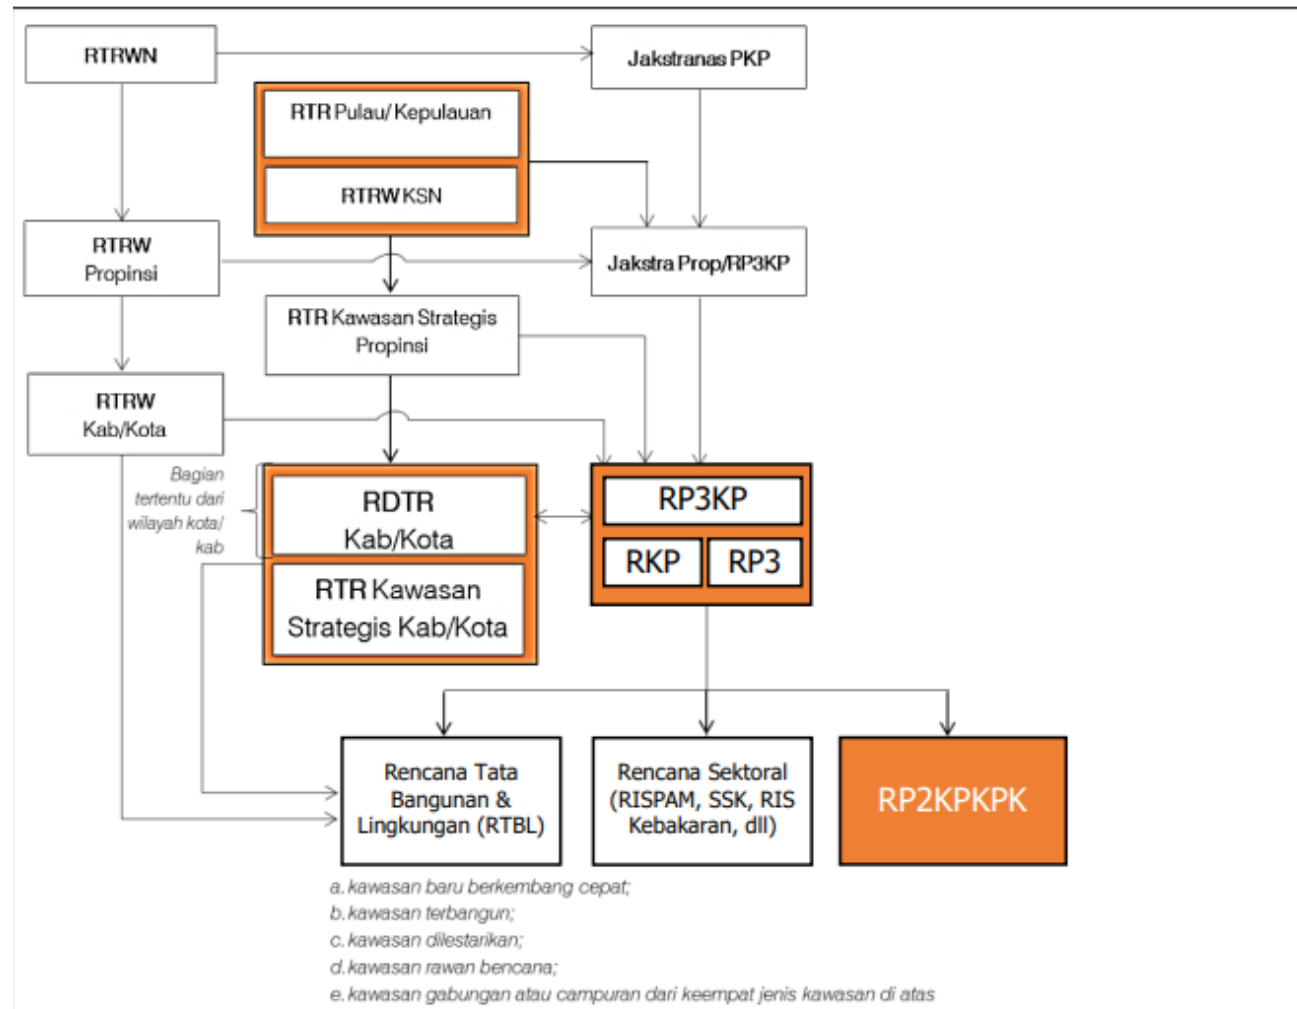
RTRWN

Jakstranas PKP

RTR Pulau/ Kepulauan

RTRW KSN

RTRW Propinsi

Jakstra Prop/RP3KP

RTR Kawasan Strategis Propinsi

RTRW Kab/Kota

Bagian tertentu dari wilayah kota/ kab

RDTR Kab/Kota

RTR Kawasan Strategis Kab/Kota

RP3KP

RKP

RP3

Rencana Tata Bangunan & Lingkungan (RTBL)

Rencana Sektoral (RISPAM, SSK, RIS Kebakaran, dll)

RP2KPKPK

a. kawasan baru berkembang cepat;
b. kawasan terbangun;
c. kawasan dilestarikan;
d. kawasan rawan bencana;
e. kawasan gabungan atau campuran dari keempat jenis kawasan di atas